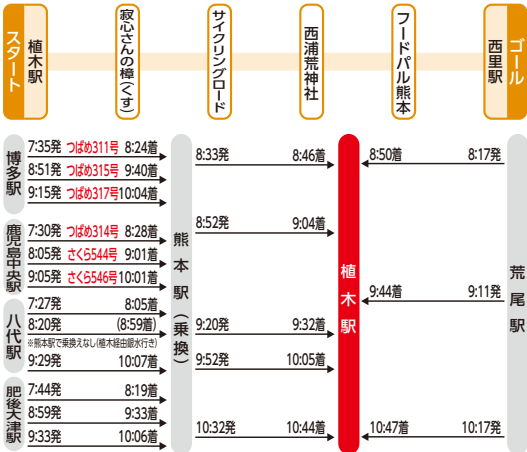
スタート
植木駅
寂心さんの樟(くす)
サイクリングロード
西浦荒神社
フードパル熊本
ゴール
西里駅

博多駅
7:35発 つばめ311号 8:24着
8:51発 つばめ315号 9:40着
9:15発 つばめ317号10:04着

鹿児島中央駅
7:30発 つばめ314号 8:28着
8:05発 さくら544号 9:01着
9:05発 さくら546号10:01着

八代駅
7:27発 8:05着
8:20発 (8:59着)
※熊本駅で乗換えなし(植木経由阪水行き)
9:29発 10:07着

肥後大津駅
7:44発 8:19着
8:59発 9:33着
9:33発 10:06着

熊本駅(乗換)
8:33発 8:46着
8:52発 9:04着
9:20発 9:32着
9:52発 10:05着
10:32発 10:44着

植木駅

8:50着 8:17発
9:44着 9:11発
10:47着 10:17発

荒尾駅